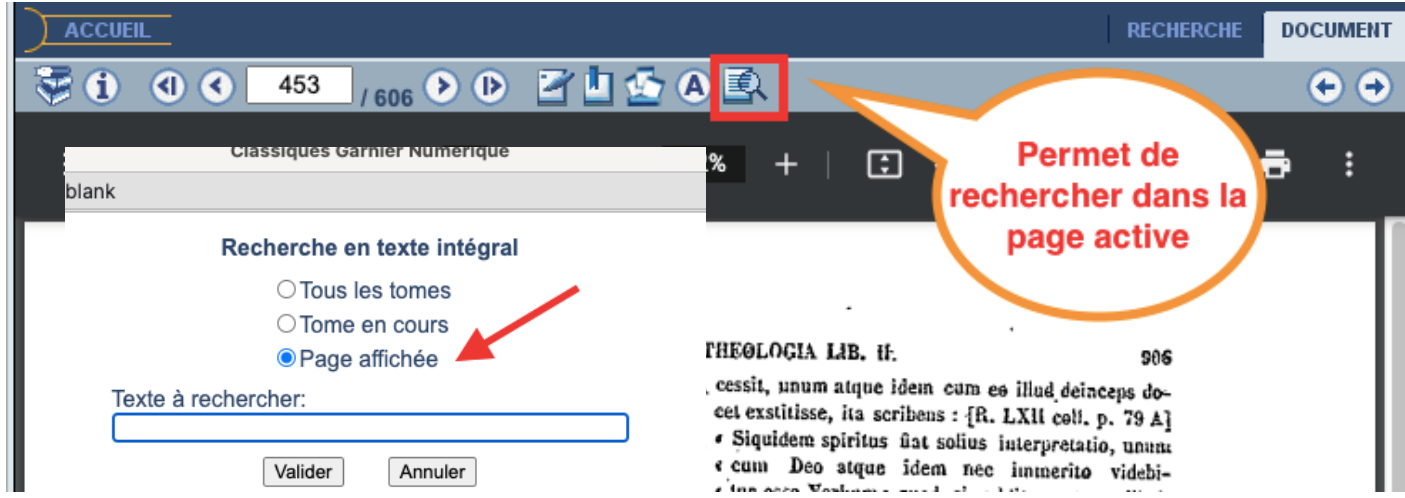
ACCUEIL

RECHERCHE DOCUMENT

453 / 606

Classiques Garnier Numérique

blank

%

Permet de rechercher dans la page active

Recherche en texte intégral

Tous les tomes

Tome en cours

Page affichée

Texte à rechercher:

Valider Annuler

THEOLOGIA LIB. II. 906

, cessit, unum atque idem cum eo illud deinceps doceat exstitisse, ita scribens : [R. LXII coll. p. 79 A]

« Siquidem spiritus fiat solius interpretatio, unum

« cum Deo atque idem nec immerito videbi-

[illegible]